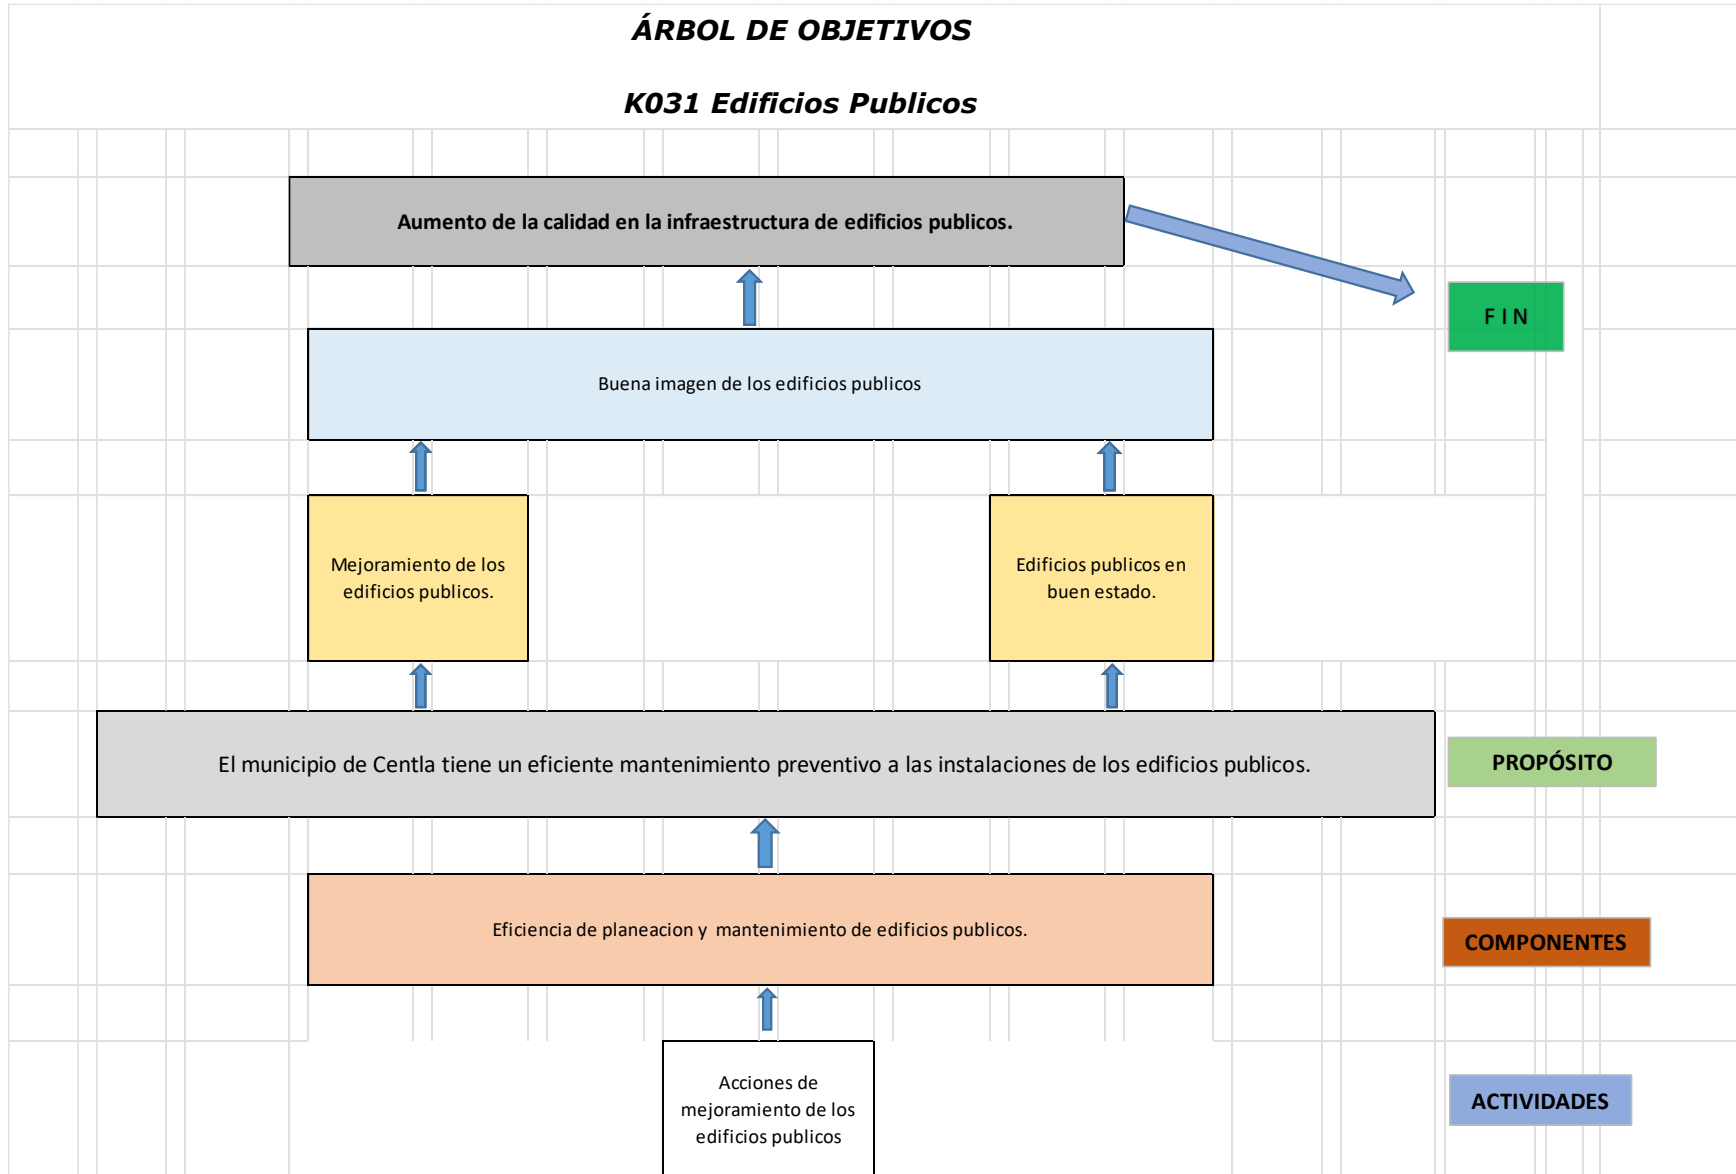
ÁRBOL DE OBJETIVOS

K031 Edificios Publicos

Aumento de la calidad en la infraestructura de edificios publicos.

FIN

Buena imagen de los edificios publicos

Mejoramiento de los edificios publicos.

Edificios publicos en buen estado.

El municipio de Centla tiene un eficiente mantenimiento preventivo a las instalaciones de los edificios publicos.

PROPÓSITO

Eficiencia de planeacion y mantenimiento de edificios publicos.

COMPONENTES

Acciones de mejoramiento de los edificios publicos

ACTIVIDADES